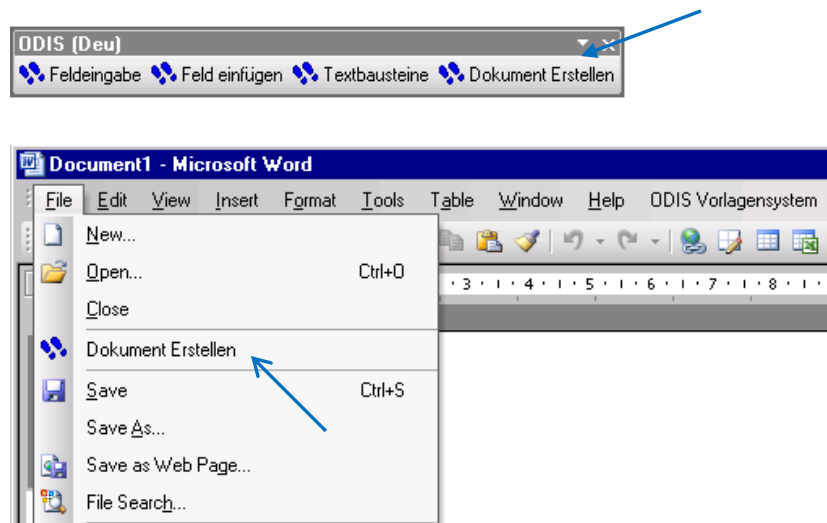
ODIS (Deu)

Feldeingabe Feld einfügen Textbausteine Dokument Erstellen

Document1 - Microsoft Word

File Edit View Insert Format Tools Table Window Help ODIS Vorlagensystem

New...

Open... Ctrl+O

Close

Dokument Erstellen

Save Ctrl+S

Save As...

Save as Web Page...

File Search...

· 3 · I · 4 · I · 5 · I · 6 · I · 7 · I · 8 · I